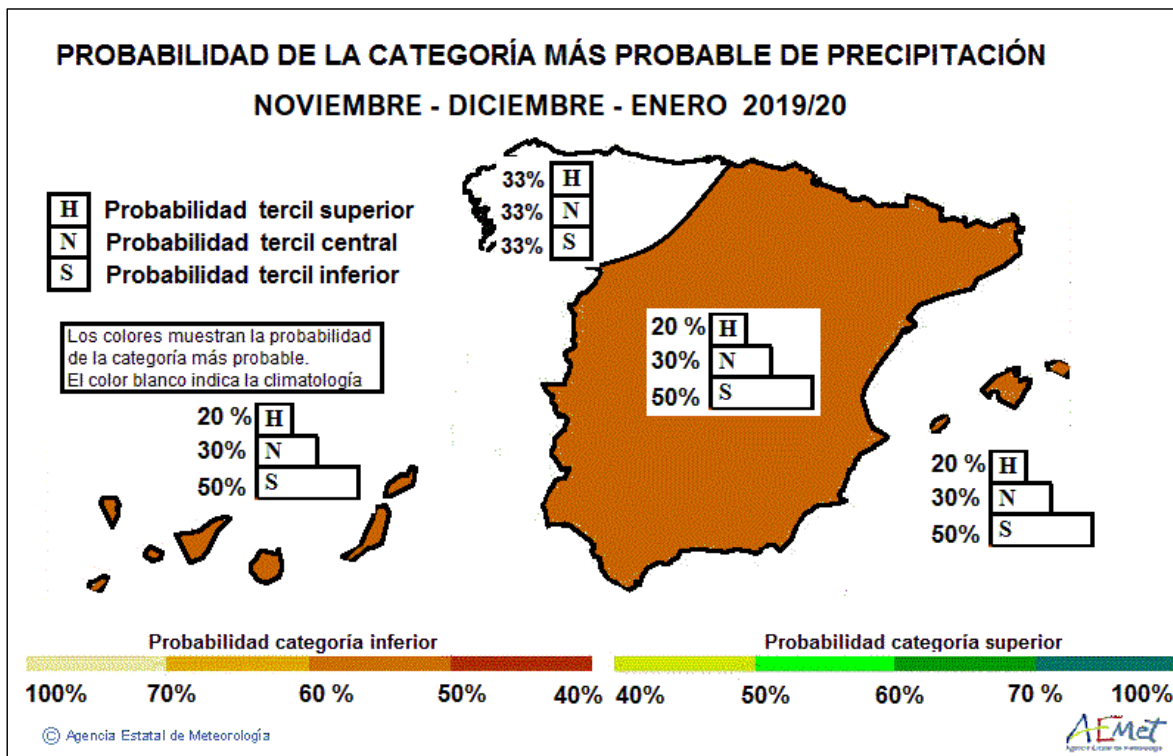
PROBABILIDAD DE LA CATEGORÍA MÁS PROBABLE DE PRECIPITACIÓN

NOVIEMBRE - DICIEMBRE - ENERO 2019/20

H Probabilidad tercil superior
N Probabilidad tercil central
S Probabilidad tercil inferior

Los colores muestran la probabilidad de la categoría más probable.
El color blanco indica la climatología

33% H
33% N
33% S

20 % H
30% N
50% S

20 % H
30% N
50% S

20 % H
30% N
50% S

Probabilidad categoría inferior

Probabilidad categoría superior

100% 70% 60 % 50% 40% 40% 50% 60% 70 % 100%

© Agencia Estatal de Meteorología

AEMet